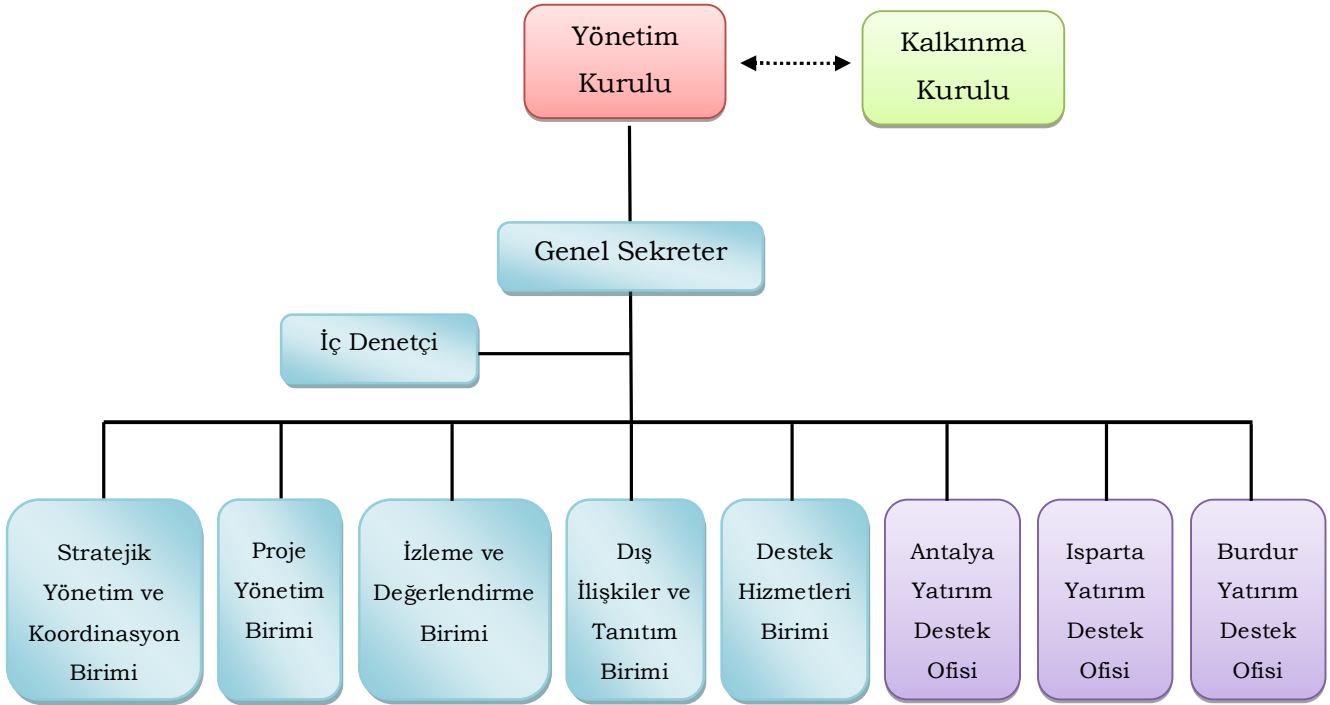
Yönetim Kurulu

Kalkınma Kurulu

Genel Sekreter

İç Denetçi

Stratejik Yönetim ve Koordinasyon Birimi

Proje Yönetim Birimi

İzleme ve Değerlendirme Birimi

Dış İlişkiler ve Tanıtım Birimi

Destek Hizmetleri Birimi

Antalya Yatırım Destek Ofisi

Isparta Yatırım Destek Ofisi

Burdur Yatırım Destek Ofisi